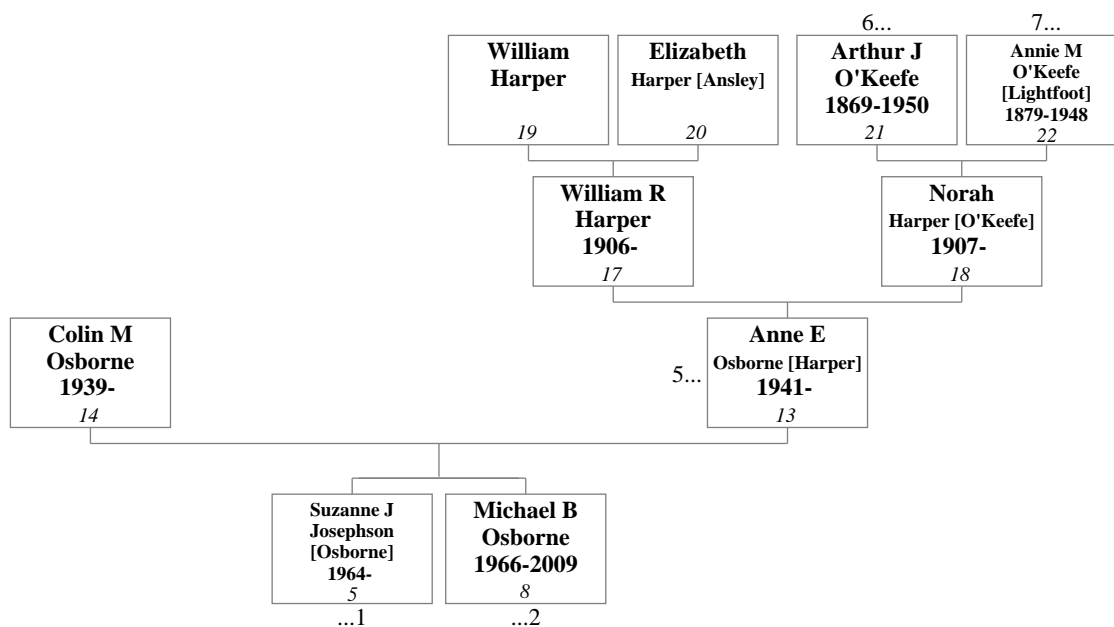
6...

7...

William Harper
19

Elizabeth Harper [Ansley]
20

Arthur J O'Keefe 1869-1950
21

Annie M O'Keefe [Lightfoot] 1879-1948
22

William R Harper 1906-
17

Norah Harper [O'Keefe] 1907-
18

Colin M Osborne 1939-
14

5...

Anne E Osborne [Harper] 1941-
13

Suzanne J Josephson [Osborne] 1964-
5
...1

Michael B Osborne 1966-2009
8
...2